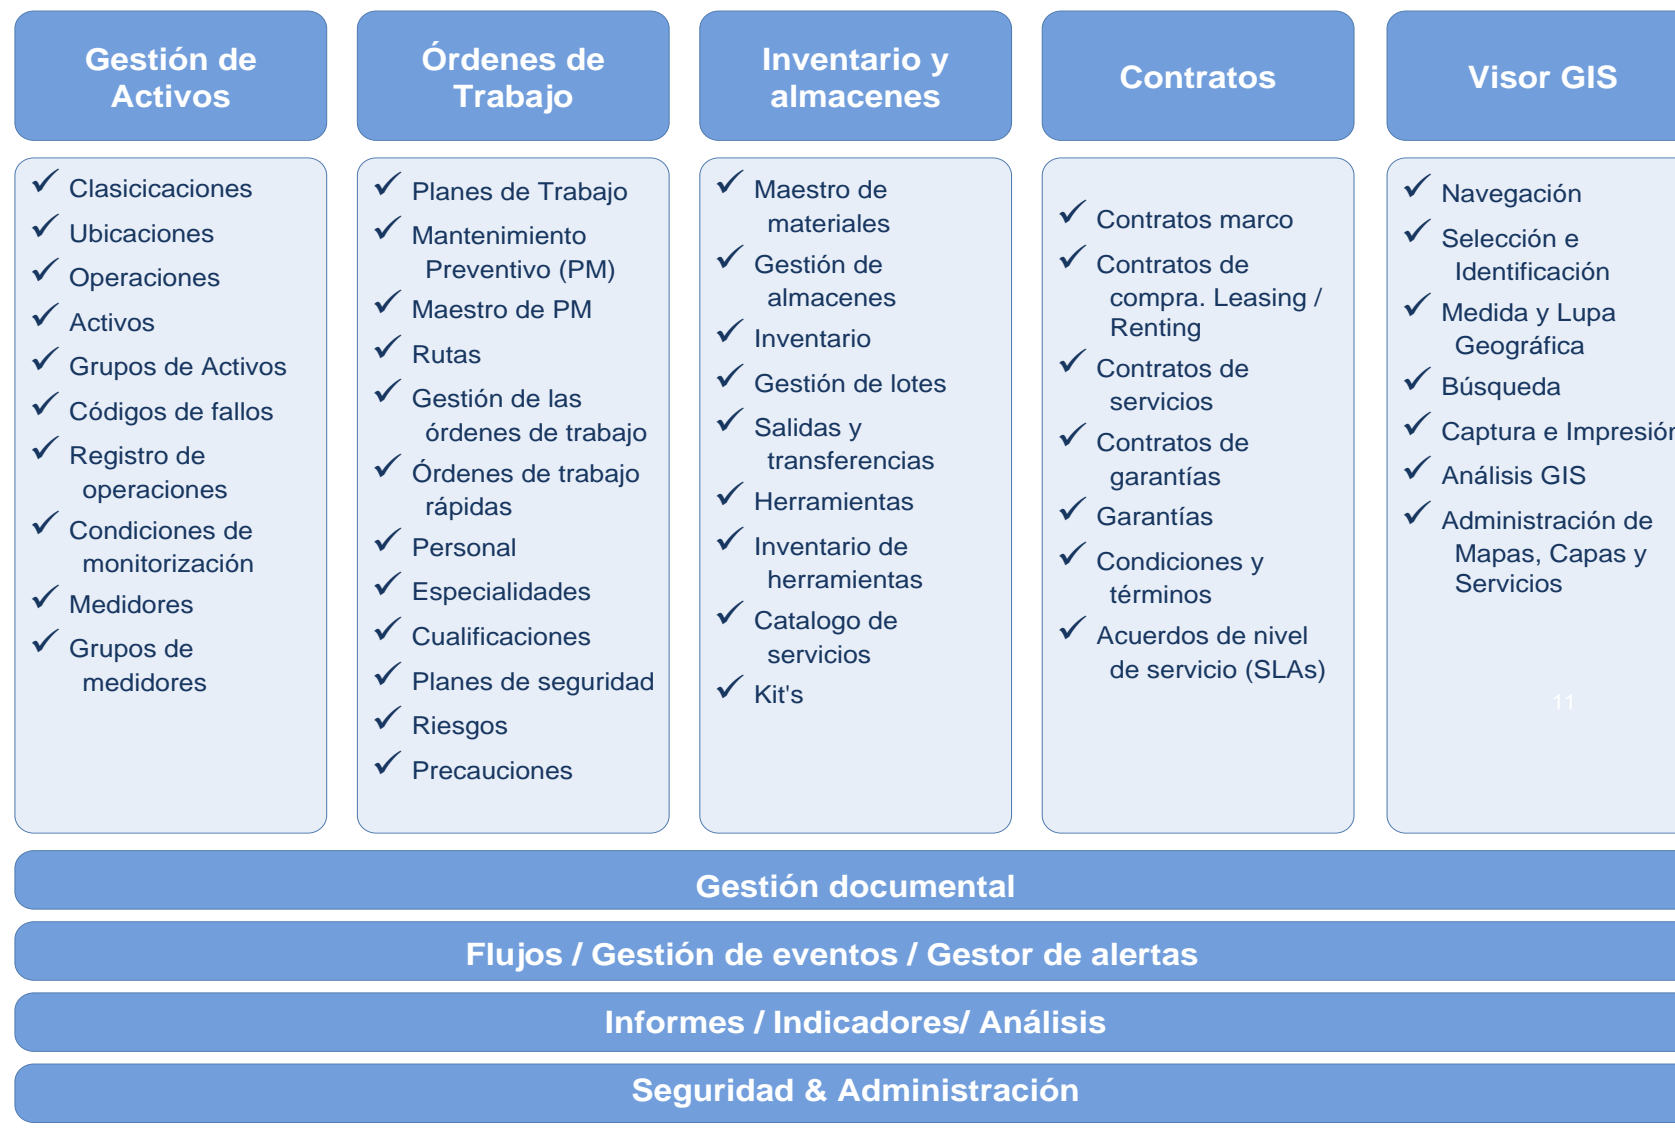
Gestión de Activos

✓ Clasicicaciones
✓ Ubicaciones
✓ Operaciones
✓ Activos
✓ Grupos de Activos
✓ Códigos de fallos
✓ Registro de operaciones
✓ Condiciones de monitorización
✓ Medidores
✓ Grupos de medidores

Órdenes de Trabajo

✓ Planes de Trabajo
✓ Mantenimiento Preventivo (PM)
✓ Maestro de PM
✓ Rutas
✓ Gestión de las órdenes de trabajo
✓ Órdenes de trabajo rápidas
✓ Personal
✓ Especialidades
✓ Cualificaciones
✓ Planes de seguridad
✓ Riesgos
✓ Precauciones

Inventario y almacenes

✓ Maestro de materiales
✓ Gestión de almacenes
✓ Inventario
✓ Gestión de lotes
✓ Salidas y transferencias
✓ Herramientas
✓ Inventario de herramientas
✓ Catalogo de servicios
✓ Kit's

Contratos

✓ Contratos marco
✓ Contratos de compra. Leasing / Renting
✓ Contratos de servicios
✓ Contratos de garantías
✓ Garantías
✓ Condiciones y términos
✓ Acuerdos de nivel de servicio (SLAs)

Visor GIS

✓ Navegación
✓ Selección e Identificación
✓ Medida y Lupa Geográfica
✓ Búsqueda
✓ Captura e Impresión
✓ Análisis GIS
✓ Administración de Mapas, Capas y Servicios

11

Gestión documental

Flujos / Gestión de eventos / Gestor de alertas

Informes / Indicadores/ Análisis

Seguridad & Administración